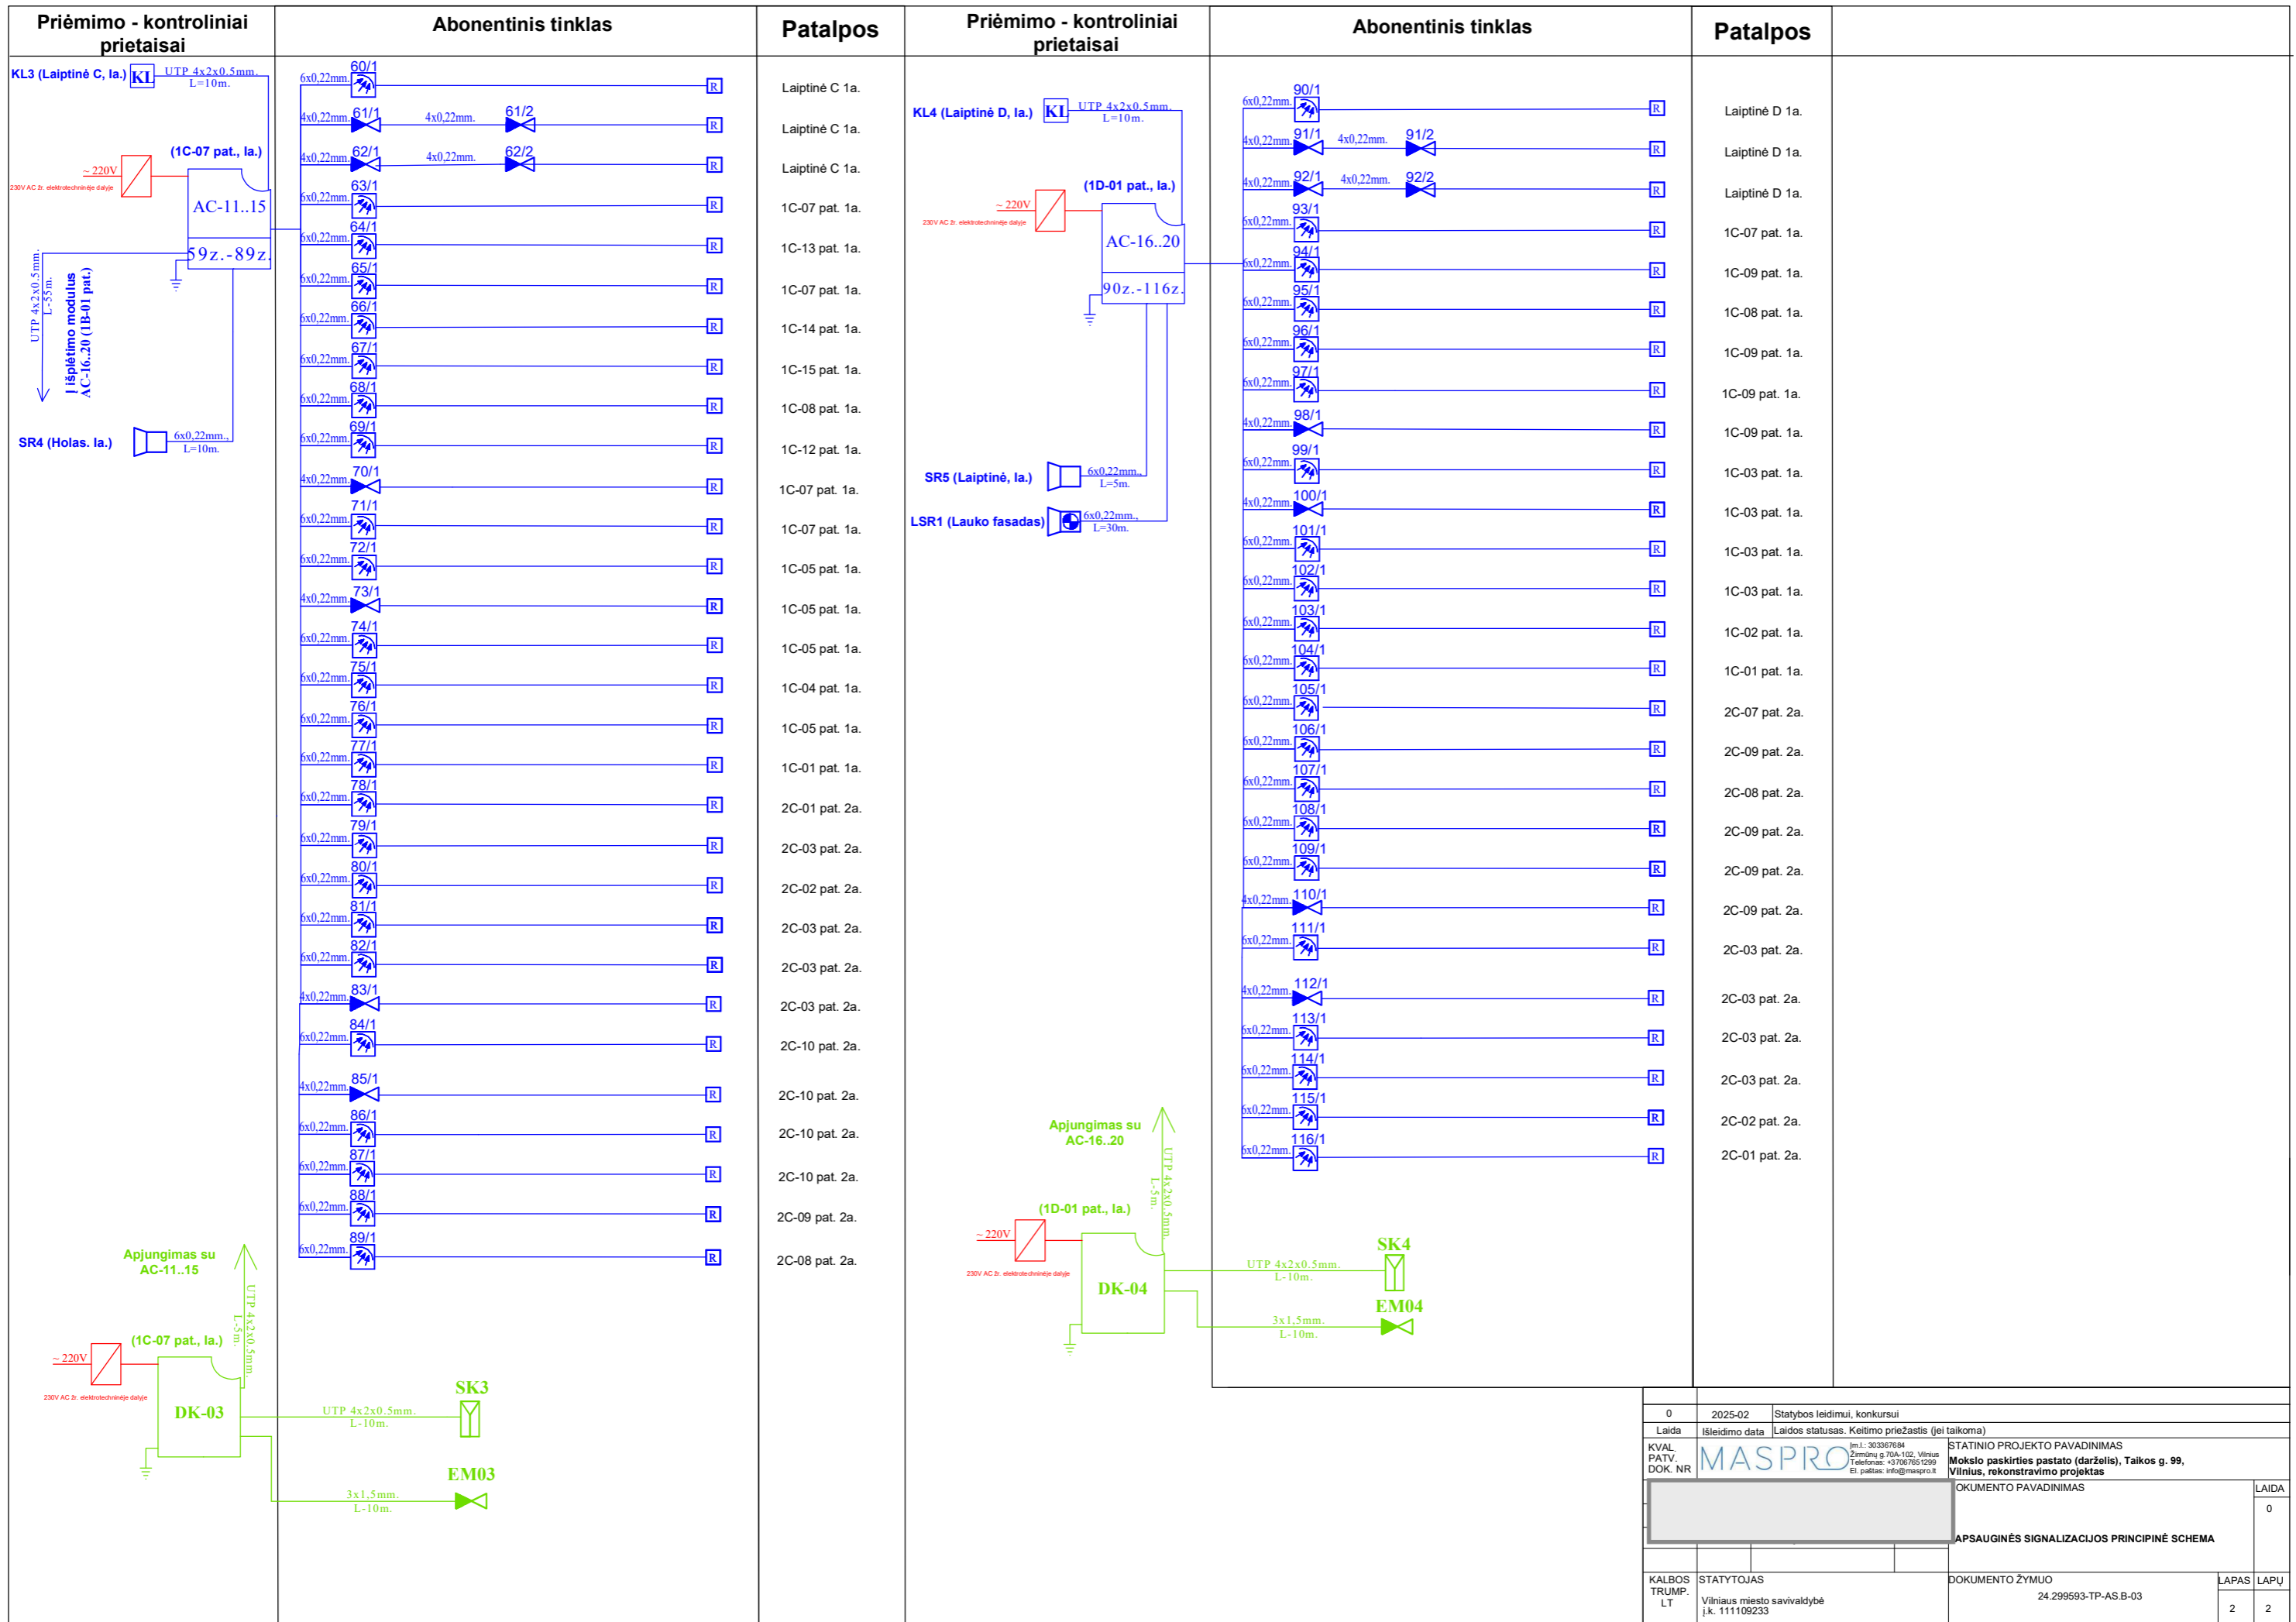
Priėmimo - kontroliniai prietaisai

Abonentinis tinklas

Patalpos

Priėmimo - kontroliniai prietaisai

Abonentinis tinklas

Patalpos

KL3 (Laiptinė C, Ia.) KL UTP 4x2x0.5mm. L=10m.

(1C-07 pat., Ia.)

~220V

230V AC žr. elektrotechninėje dalyje

AC-11..15

59z.-89z.

UTP 4x2x0.5mm. L-55m.

Į išplėtimo modulus AC-16..20 (1B-01 pat.)

SR4 (Holas. Ia.) 6x0,22mm. L=10m.

6x0,22mm. 60/1 R Laiptinė C 1a.
4x0,22mm. 61/1 4x0,22mm. 61/2 R Laiptinė C 1a.
4x0,22mm. 62/1 4x0,22mm. 62/2 R Laiptinė C 1a.
6x0,22mm. 63/1 R 1C-07 pat. 1a.
6x0,22mm. 64/1 R 1C-13 pat. 1a.
6x0,22mm. 65/1 R 1C-07 pat. 1a.
6x0,22mm. 66/1 R 1C-14 pat. 1a.
6x0,22mm. 67/1 R 1C-15 pat. 1a.
6x0,22mm. 68/1 R 1C-08 pat. 1a.
6x0,22mm. 69/1 R 1C-12 pat. 1a.
4x0,22mm. 70/1 R 1C-07 pat. 1a.
6x0,22mm. 71/1 R 1C-07 pat. 1a.
6x0,22mm. 72/1 R 1C-05 pat. 1a.
4x0,22mm. 73/1 R 1C-05 pat. 1a.
6x0,22mm. 74/1 R 1C-05 pat. 1a.
6x0,22mm. 75/1 R 1C-04 pat. 1a.
6x0,22mm. 76/1 R 1C-05 pat. 1a.
6x0,22mm. 77/1 R 1C-01 pat. 1a.
6x0,22mm. 78/1 R 2C-01 pat. 2a.
6x0,22mm. 79/1 R 2C-03 pat. 2a.
6x0,22mm. 80/1 R 2C-02 pat. 2a.
6x0,22mm. 81/1 R 2C-03 pat. 2a.
6x0,22mm. 82/1 R 2C-03 pat. 2a.
4x0,22mm. 83/1 R 2C-03 pat. 2a.
6x0,22mm. 84/1 R 2C-10 pat. 2a.
4x0,22mm. 85/1 R 2C-10 pat. 2a.
6x0,22mm. 86/1 R 2C-10 pat. 2a.
6x0,22mm. 87/1 R 2C-10 pat. 2a.
6x0,22mm. 88/1 R 2C-09 pat. 2a.
6x0,22mm. 89/1 R 2C-08 pat. 2a.

Apjungimas su AC-11..15

UTP 4x2x0.5mm. L-5m.

(1C-07 pat., Ia.)

~220V

230V AC žr. elektrotechninėje dalyje

DK-03

UTP 4x2x0.5mm. L-10m. SK3

3x1,5mm. L-10m. EM03

KL4 (Laiptinė D, Ia.) KL UTP 4x2x0.5mm. L=10m.

(1D-01 pat., Ia.)

~220V

230V AC žr. elektrotechninėje dalyje

AC-16..20

90z.-116z.

SR5 (Laiptinė, Ia.) 6x0,22mm. L=5m.

LSR1 (Lauko fasadas) 6x0,22mm. L=30m.

6x0,22mm. 90/1 R Laiptinė D 1a.
4x0,22mm. 91/1 4x0,22mm. 91/2 R Laiptinė D 1a.
4x0,22mm. 92/1 4x0,22mm. 92/2 R Laiptinė D 1a.
6x0,22mm. 93/1 R 1C-07 pat. 1a.
6x0,22mm. 94/1 R 1C-09 pat. 1a.
6x0,22mm. 95/1 R 1C-08 pat. 1a.
6x0,22mm. 96/1 R 1C-09 pat. 1a.
6x0,22mm. 97/1 R 1C-09 pat. 1a.
4x0,22mm. 98/1 R 1C-09 pat. 1a.
6x0,22mm. 99/1 R 1C-03 pat. 1a.
4x0,22mm. 100/1 R 1C-03 pat. 1a.
6x0,22mm. 101/1 R 1C-03 pat. 1a.
6x0,22mm. 102/1 R 1C-03 pat. 1a.
6x0,22mm. 103/1 R 1C-02 pat. 1a.
6x0,22mm. 104/1 R 1C-01 pat. 1a.
6x0,22mm. 105/1 R 2C-07 pat. 2a.
6x0,22mm. 106/1 R 2C-09 pat. 2a.
6x0,22mm. 107/1 R 2C-08 pat. 2a.
6x0,22mm. 108/1 R 2C-09 pat. 2a.
6x0,22mm. 109/1 R 2C-09 pat. 2a.
4x0,22mm. 110/1 R 2C-09 pat. 2a.
6x0,22mm. 111/1 R 2C-03 pat. 2a.
4x0,22mm. 112/1 R 2C-03 pat. 2a.
6x0,22mm. 113/1 R 2C-03 pat. 2a.
6x0,22mm. 114/1 R 2C-03 pat. 2a.
6x0,22mm. 115/1 R 2C-02 pat. 2a.
6x0,22mm. 116/1 R 2C-01 pat. 2a.

Apjungimas su AC-16..20

UTP 4x2x0.5mm. L-5m.

(1D-01 pat., Ia.)

~220V

230V AC žr. elektrotechninėje dalyje

DK-04

UTP 4x2x0.5mm. L-10m. SK4

3x1,5mm. L-10m. EM04

| 0 | 2025-02 | Statybos leidimui, konkursui |
|---|---|---|
| Laida | Išleidimo data | Laidos statusas. Keitimo priežastis (jei taikoma) |

KVAL PATV. DOK. NR

MASPRO Įm.k.: 303367684 Žirmūnų g.70A-102, Vilnius Telefonas: +37067651299 El. paštas: info@maspro.lt

STATINIO PROJEKTO PAVADINIMAS
Mokslo paskirties pastato (darželis), Taikos g. 99, Vilnius, rekonstravimo projektas

DOKUMENTO PAVADINIMAS
APSAUGINĖS SIGNALIZACIJOS PRINCIPINĖ SCHEMA

LAIDA 0

KALBOS TRUMP. LT

STATYTOJAS
Vilniaus miesto savivaldybė
į.k. 111109233

DOKUMENTO ŽYMUO
24.299593-TP-AS.B-03

LAPAS 2
LAPŲ 2